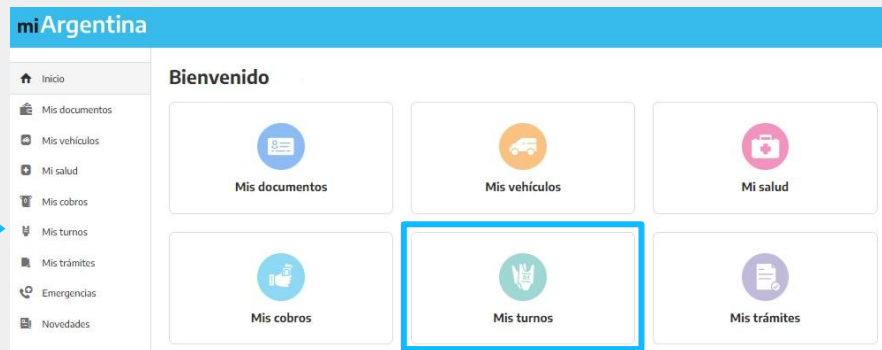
miArgentina

Inicio
Mis documentos
Mis vehículos
Mi salud
Mis cobros
Mis turnos
Mis trámites
Emergencias
Novedades

Bienvenido

Mis documentos
Mis vehículos
Mi salud
Mis cobros
Mis turnos
Mis trámites